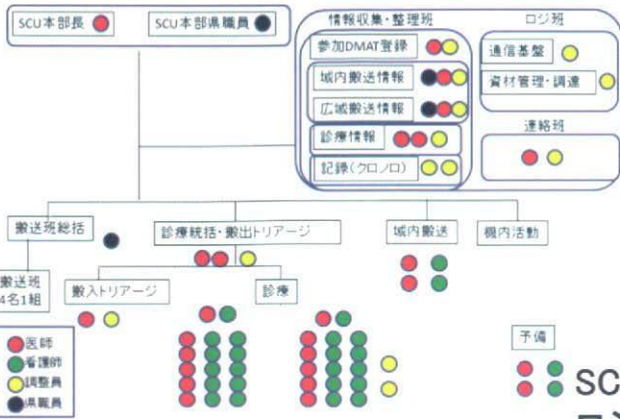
SCU本部長

SCU本部県職員

情報収集・整理班

参加DMAT登録

域内搬送情報

広域搬送情報

診療情報

記録(クロノロ)

ロジ班

通信基盤

資材管理・調達

連絡班

搬送班総括

診療統括・搬出トリアージ

域内搬送

機内活動

搬送班 4名1組

搬入トリアージ

診療

医師

看護師

調整員

県職員

予備

SC

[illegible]